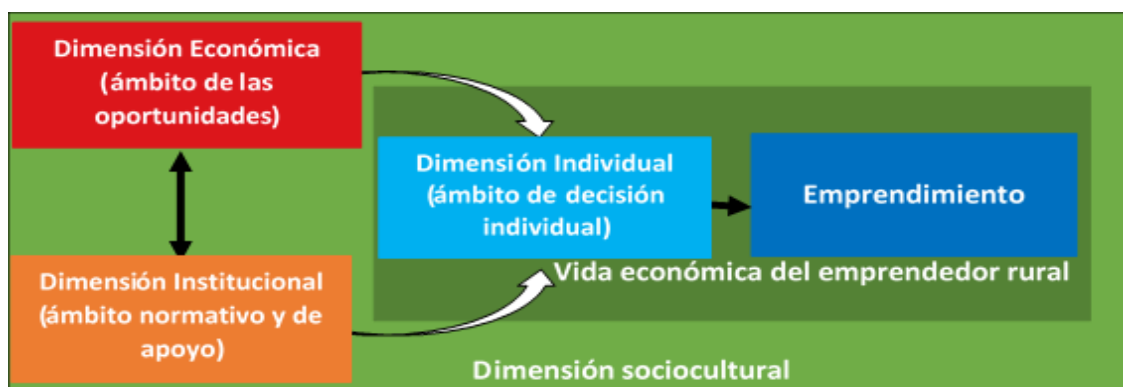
Dimensión Económica (ámbito de las oportunidades)

Dimensión Individual (ámbito de decisión individual)

Emprendimiento

Vida económica del emprendedor rural

Dimensión Institucional (ámbito normativo y de apoyo)

Dimensión sociocultural